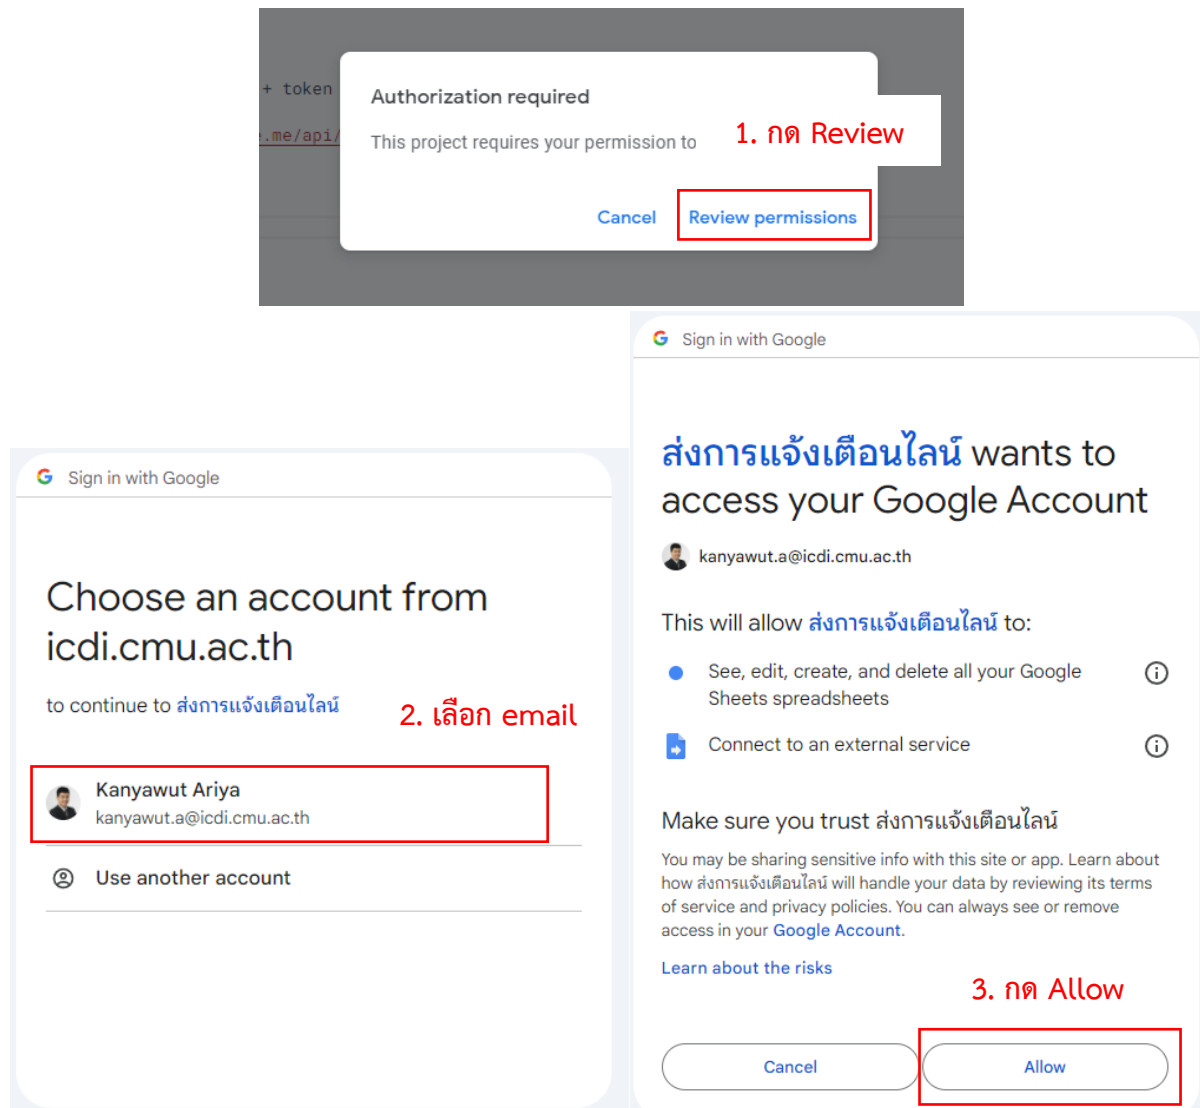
+ token

.me/api/

Authorization required

This project requires your permission to

1. กด Review

Cancel

Review permissions

Sign in with Google

Choose an account from icdi.cmu.ac.th

to continue to ส่งการแจ้งเตือนไลน์

2. เลือก email

Kanyawut Ariya
kanyawut.a@icdi.cmu.ac.th

Use another account

Sign in with Google

ส่งการแจ้งเตือนไลน์ wants to access your Google Account

kanyawut.a@icdi.cmu.ac.th

This will allow ส่งการแจ้งเตือนไลน์ to:

See, edit, create, and delete all your Google Sheets spreadsheets

Connect to an external service

Make sure you trust ส่งการแจ้งเตือนไลน์

You may be sharing sensitive info with this site or app. Learn about how ส่งการแจ้งเตือนไลน์ will handle your data by reviewing its terms of service and privacy policies. You can always see or remove access in your Google Account.

Learn about the risks

3. กด Allow

Cancel

Allow